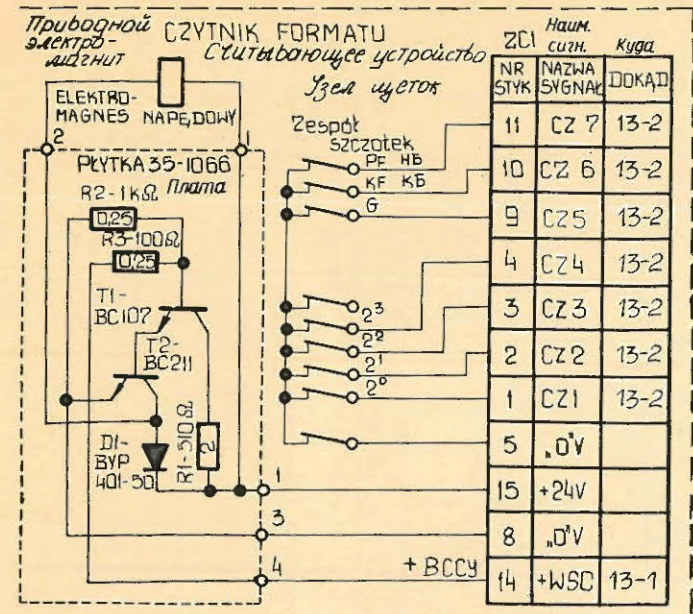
Приводной электро-магнит CZYTNIK FORMATU Считывающее устройство
Узел щеток
ELEKTRO-MAGNES NAPĘDOWY
2 1
PŁYTKA 35-1066 Плата
R2-1kΩ
0,25
R3-100Ω
0,25
T1-BC107
T2-BC211
D1-BYP 401-50
R1-510Ω
0,25
Zespół szczotek
PF НБ
KF КБ
G
$2^3$
$2^2$
$2^1$
$2^0$
1
3
4
+ BCCУ

ZC1

| NR STYK | Наим. сигн. NAZWA SYGNAŁ | Куда DOKĄD |
|---|---|---|
| 11 | CZ 7 | 13-2 |
| 10 | CZ 6 | 13-2 |
| 9 | CZ5 | 13-2 |
| 4 | CZ4 | 13-2 |
| 3 | CZ3 | 13-2 |
| 2 | CZ2 | 13-2 |
| 1 | CZ1 | 13-2 |
| 5 | „0"V | |
| 15 | +24V | |
| 8 | „0"V | |
| 14 | +WSC | 13-1 |